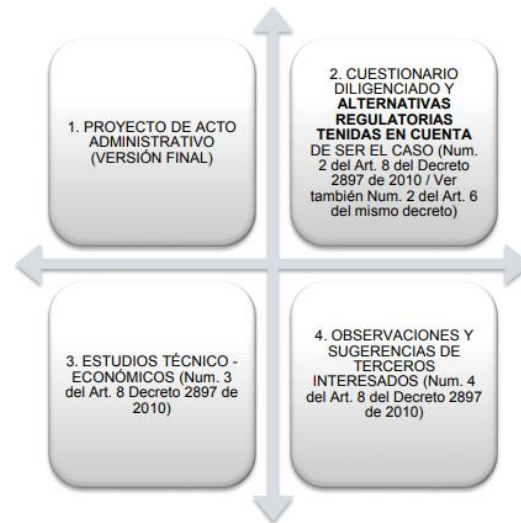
1. PROYECTO DE ACTO ADMINISTRATIVO (VERSIÓN FINAL)

2. CUESTIONARIO DILIGENCIADO Y **ALTERNATIVAS REGULATORIAS TENIDAS EN CUENTA** DE SER EL CASO (Num. 2 del Art. 8 del Decreto 2897 de 2010 / Ver también Num. 2 del Art. 6 del mismo decreto)

3. ESTUDIOS TÉCNICO - ECONÓMICOS (Num. 3 del Art. 8 Decreto 2897 de 2010)

4. OBSERVACIONES Y SUGERENCIAS DE TERCEROS INTERESADOS (Num. 4 del Art. 8 del Decreto 2897 de 2010)